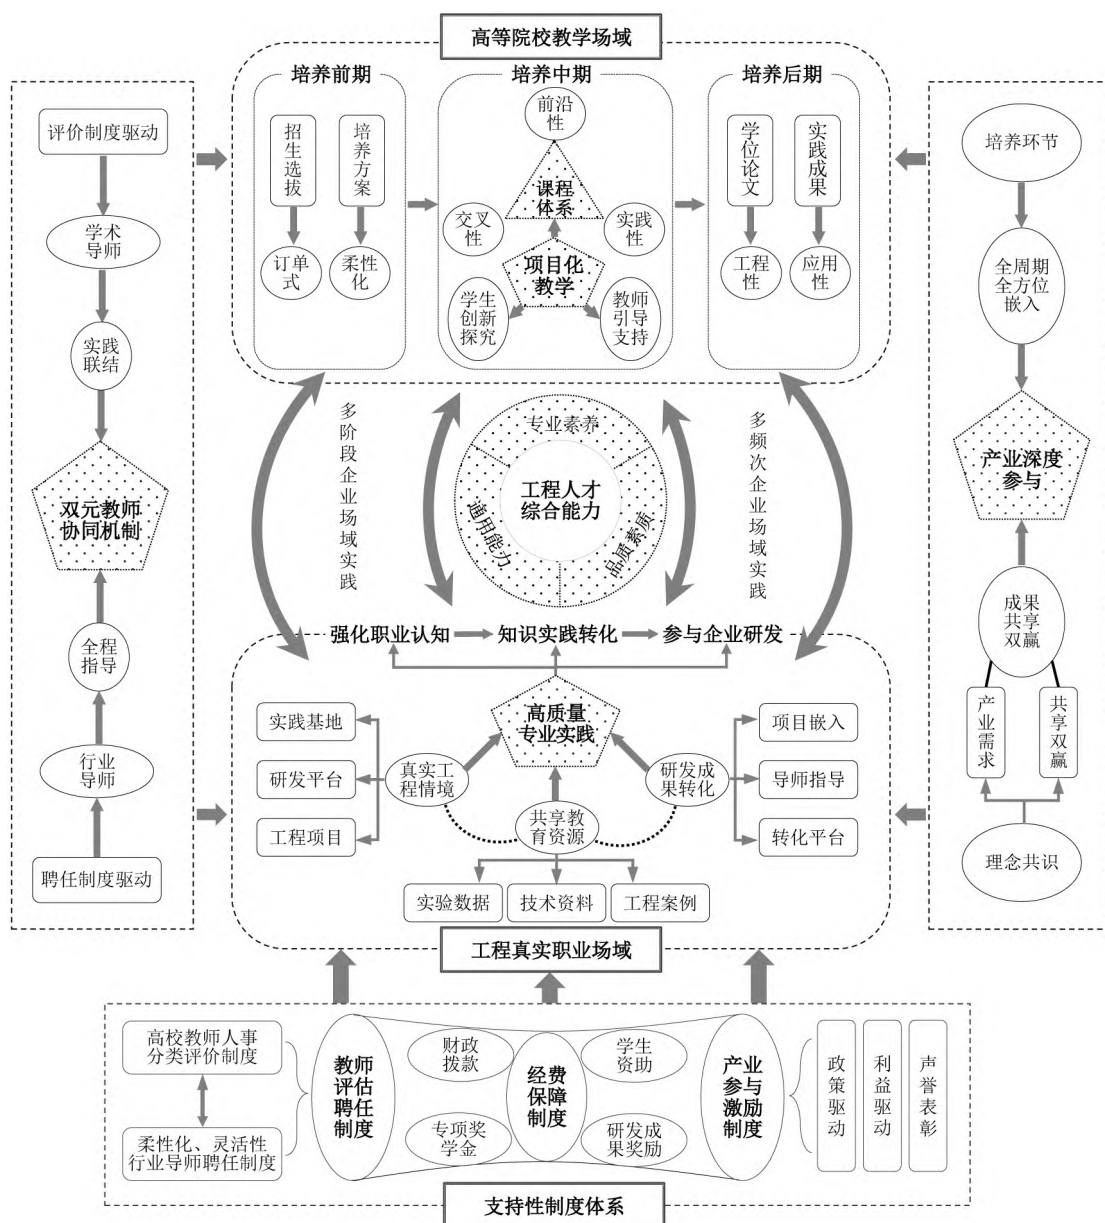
高等院校教学场域

培养前期
招生选拔
订单式
培养方案
柔性化

培养中期
前沿性
课程体系
交叉性
实践性
项目化教学
学生创新探究
教师引导支持

培养后期
学位论文
工程性
实践成果
应用性

评价制度驱动
学术导师
实践联结
双元教师协同机制
全程指导
行业导师
聘任制度驱动

培养环节
全周期全方位嵌入
产业深度参与
成果共享双赢
产业需求
共享双赢
理念共识

多阶段企业场域实践
专业素养
工程人才综合能力
通用能力
品质素质
多频次企业场域实践

强化职业认知
知识实践转化
参与企业研发

实践基地
研发平台
工程项目
真实工程情境
高质量专业实践
研发成果转化
项目嵌入
导师指导
转化平台
共享教育资源
实验数据
技术资料
工程案例

工程真实职业场域

高校教师人事分类评价制度
柔性化、灵活性行业导师聘任制度
教师评估聘任制度
财政拨款
专项奖学金
经费保障制度
学生资助
研发成果奖励
产业参与激励制度
政策驱动
利益驱动
声誉表彰

支持性制度体系